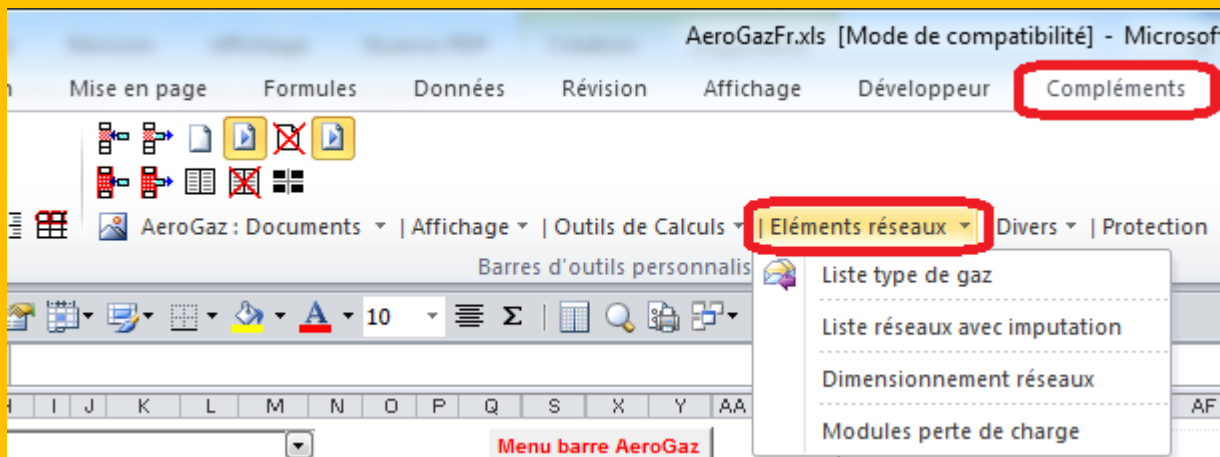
AeroGazFr.xls [Mode de compatibilité] - Microsof

n Mise en page Formules Données Révision Affichage Développeur Compléments

AeroGaz : Documents | Affichage | Outils de Calculs | Eléments réseaux | Divers | Protection

Barres d'outils personnalis

Liste type de gaz
Liste réseaux avec imputation
Dimensionnement réseaux
Modules perte de charge

10

H I J K L M N O P Q S T X Y AA AF

Menu barre AeroGaz